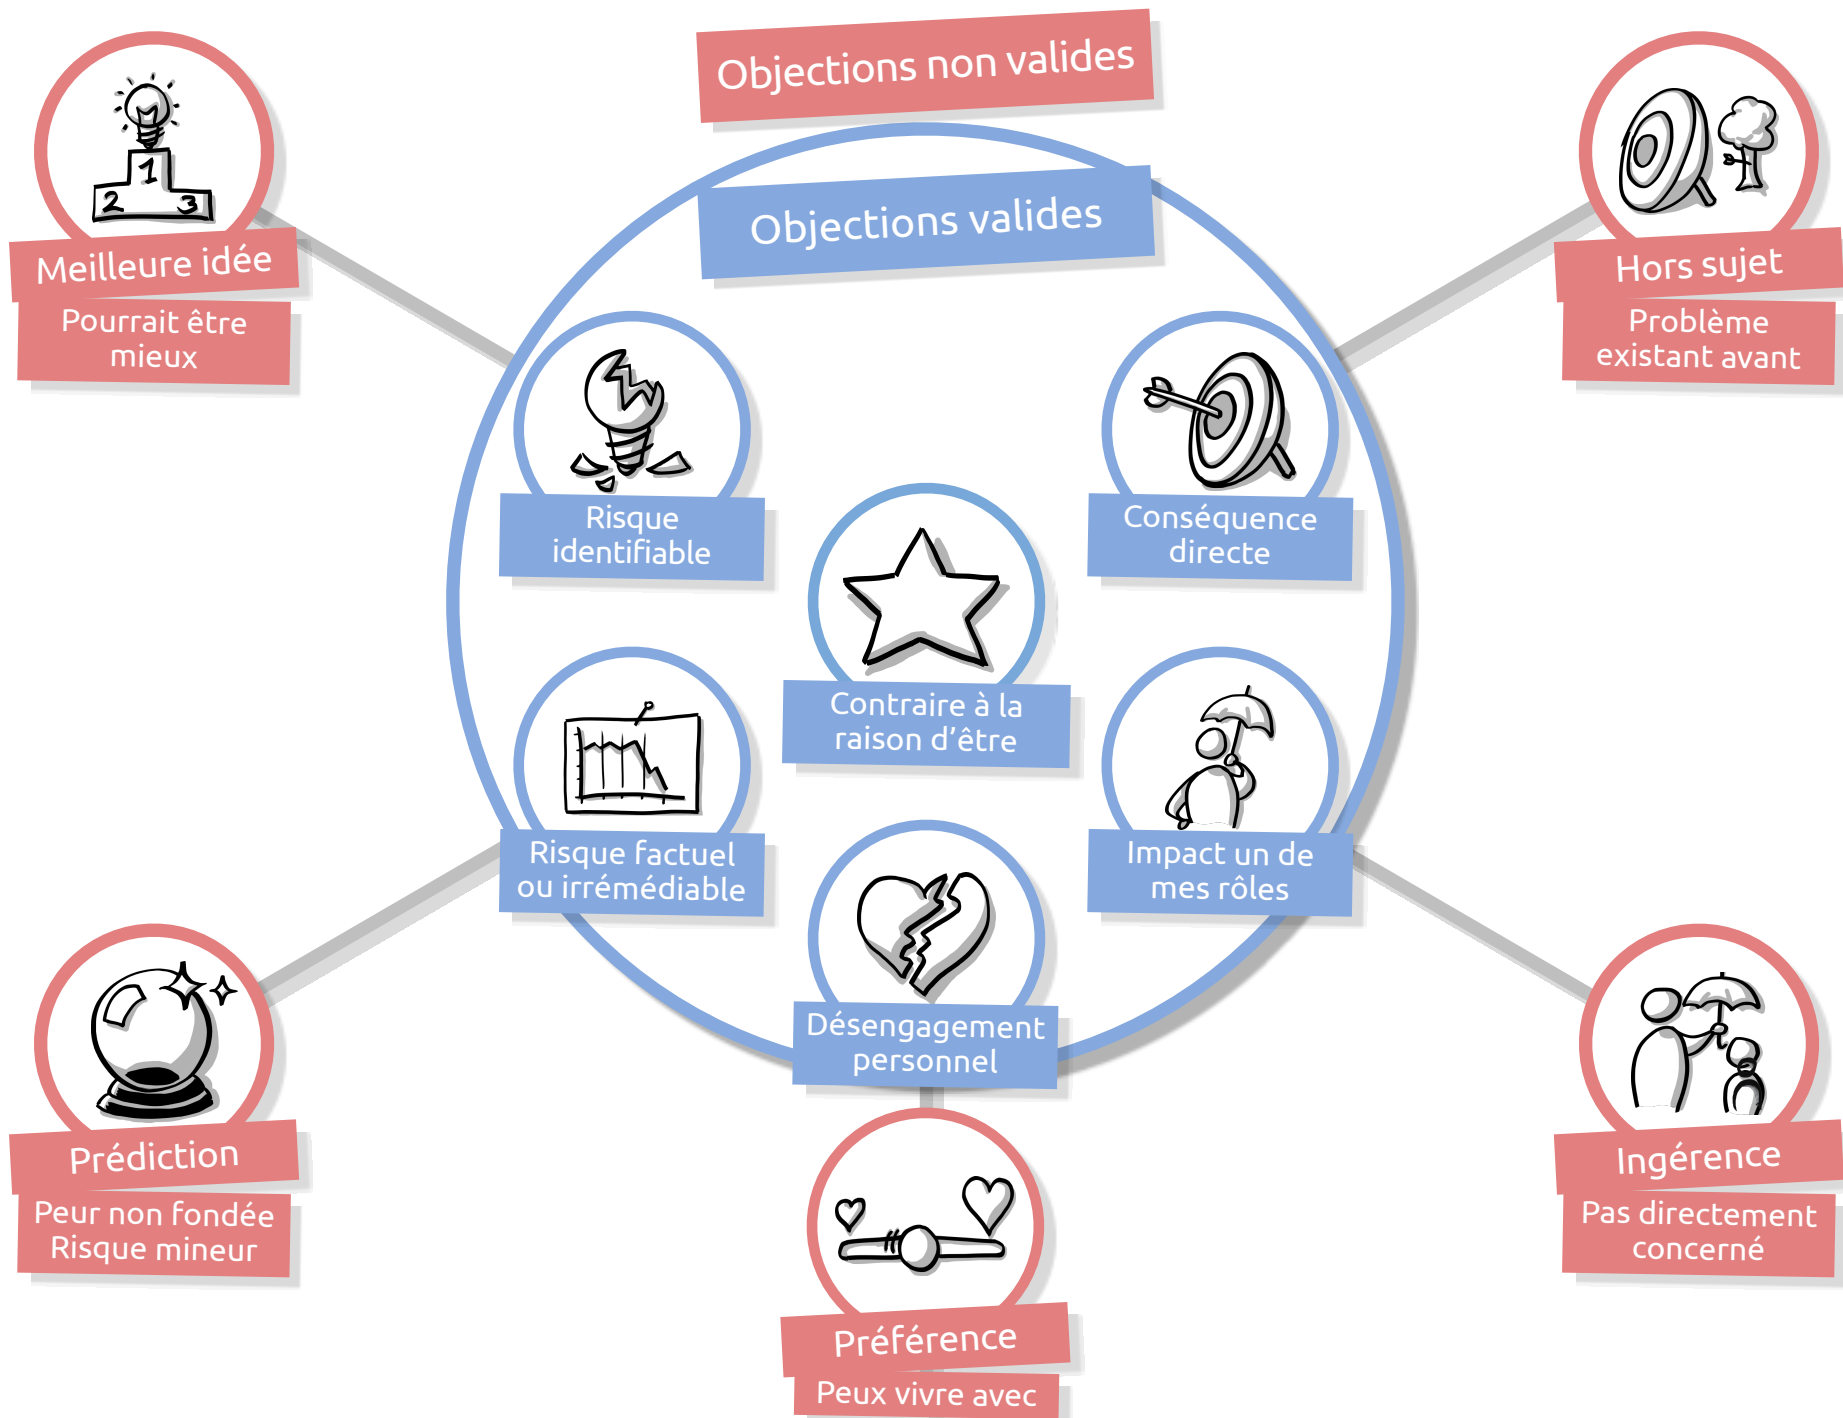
Objections non valides

Meilleure idée
Pourrait être mieux

Hors sujet
Problème existant avant

Objections valides

Risque identifiable

Conséquence directe

Contraire à la raison d'être

Risque factuel ou irrémédiable

Impact un de mes rôles

Désengagement personnel

Prédiction
Peur non fondée
Risque mineur

Ingérence
Pas directement concerné

Préférence
Peux vivre avec